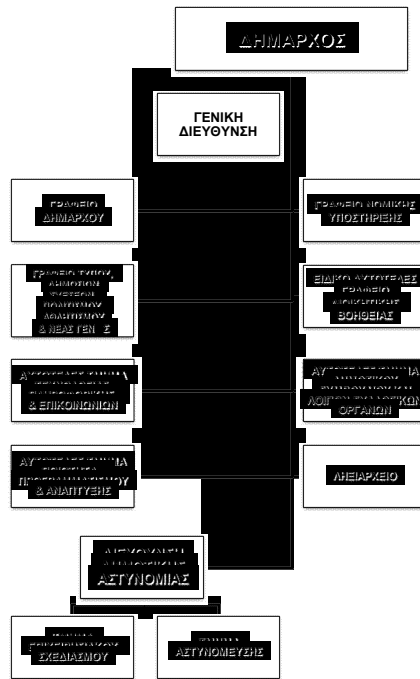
ΔΗΜΑΡΧΟΣ

ΓΕΝΙΚΗ ΔΙΕΥΘΥΝΣΗ

ΓΡΑΦΕΙΟ ΔΗΜΑΡΧΟΥ

ΓΡΑΦΕΙΟ ΝΟΜΙΚΗΣ ΥΠΟΣΤΗΡΙΞΗΣ

ΓΡΑΦΕΙΟ ΤΥΠΟΥ, ΔΗΜΟΣΙΩΝ ΣΧΕΣΕΩΝ, ΠΟΛΙΤΙΣΜΟΥ, ΑΘΛΗΤΙΣΜΟΥ & ΝΕΑΣ ΓΕΝ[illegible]

ΕΙΔΙΚΟ ΑΥΤΟΤΕΛΕΣ ΓΡΑΦΕΙΟ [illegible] ΒΟΗΘΕΙΑΣ

ΑΥΤΟΤΕΛΕΣ ΤΜΗΜΑ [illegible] & ΕΠΙΚΟΙΝΩΝΙΩΝ

ΑΥΤΟΤΕΛΕΣ ΤΜΗΜΑ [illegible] ΛΟΙΠΩΝ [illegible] ΟΡΓΑΝΩΝ

ΑΥΤΟΤΕΛΕΣ ΤΜΗΜΑ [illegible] ΠΡΟΓΡΑΜΜΑΤΙΣΜΟΥ & ΑΝΑΠΤΥΞΗΣ

ΛΗΞΙΑΡΧΕΙΟ

ΔΙΕΥΘΥΝΣΗ ΔΗΜΟΤΙΚΗΣ ΑΣΤΥΝΟΜΙΑΣ

ΤΜΗΜΑ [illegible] ΣΧΕΔΙΑΣΜΟΥ

ΤΜΗΜΑ ΑΣΤΥΝΟΜΕΥΣΗΣ